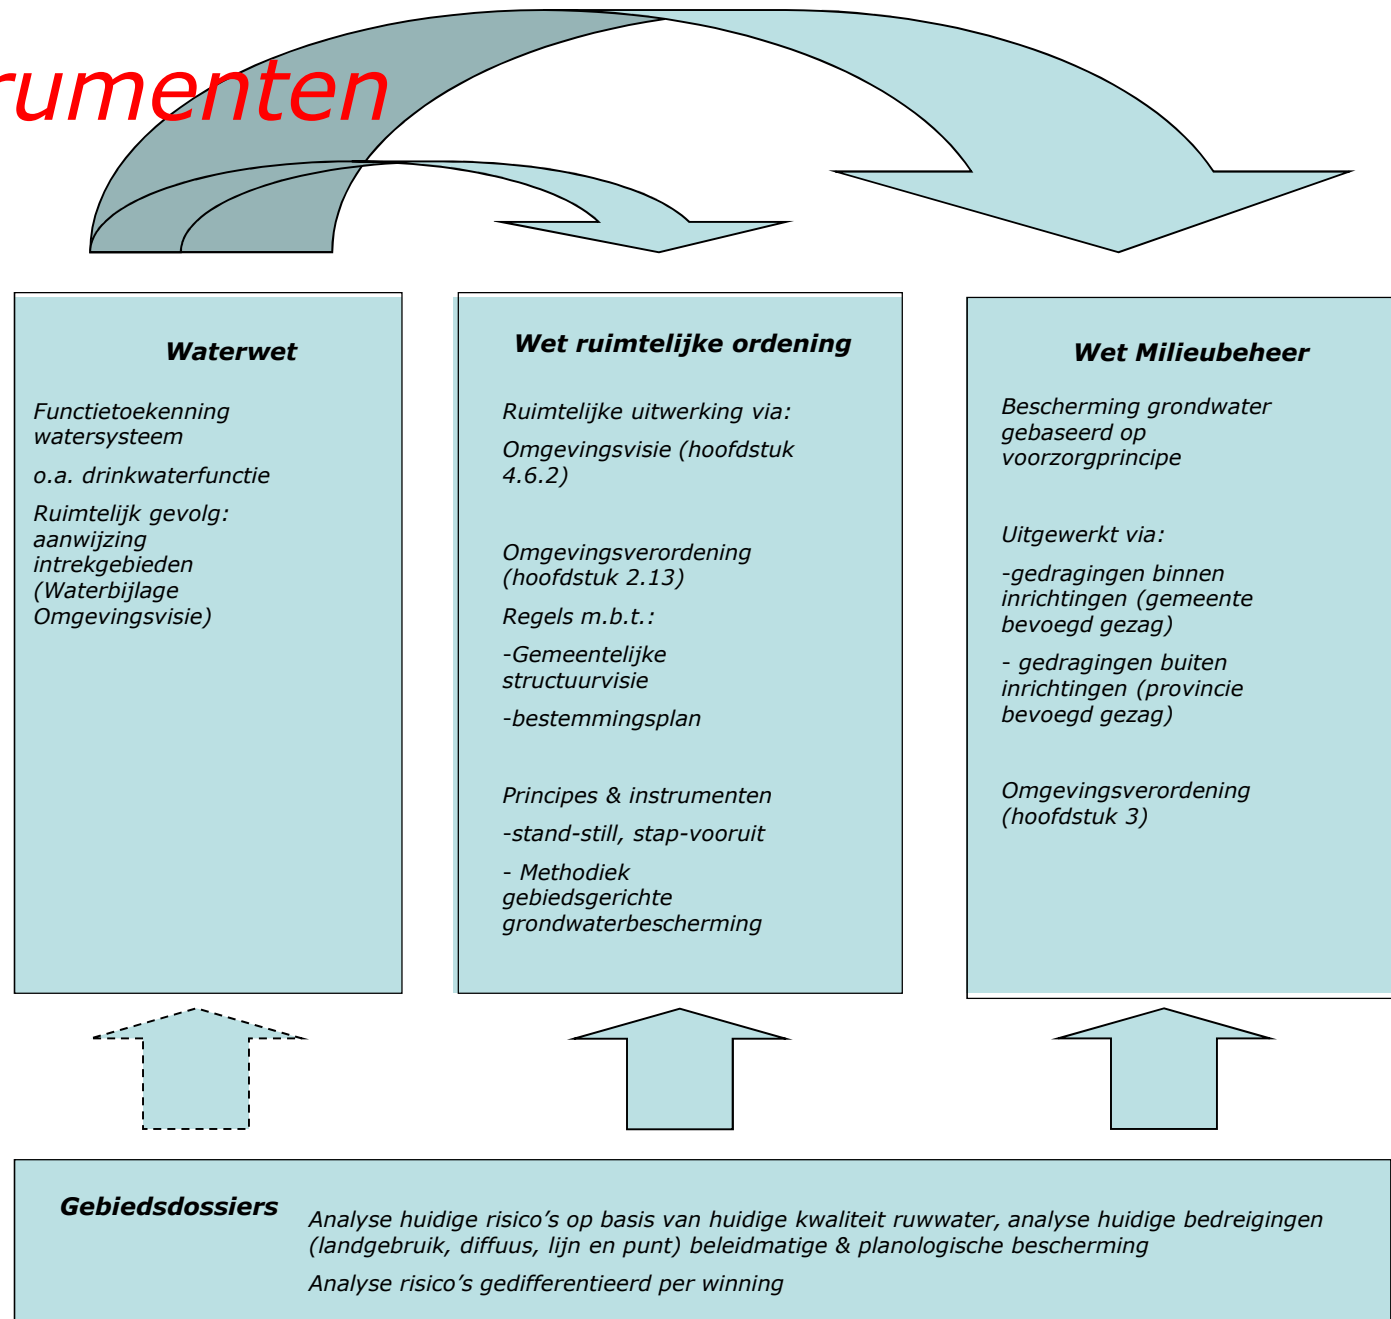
rumenten

Waterwet

Functietoekenning watersysteem

o.a. drinkwaterfunctie

Ruimtelijk gevolg: aanwijzing intrekgebieden (Waterbijlage Omgevingsvisie)

Wet ruimtelijke ordening

Ruimtelijke uitwerking via:

Omgevingsvisie (hoofdstuk 4.6.2)

Omgevingsverordening (hoofdstuk 2.13)

Regels m.b.t.:

-Gemeentelijke structuurvisie

-bestemmingsplan

Principes & instrumenten

-stand-still, stap-vooruit

- Methodiek gebiedsgerichte grondwaterbescherming

Wet Milieubeheer

Bescherming grondwater gebaseerd op voorzorgprincipe

Uitgewerkt via:

-gedragingen binnen inrichtingen (gemeente bevoegd gezag)

- gedragingen buiten inrichtingen (provincie bevoegd gezag)

Omgevingsverordening (hoofdstuk 3)

Gebiedsdossiers

Analyse huidige risico’s op basis van huidige kwaliteit ruwwater, analyse huidige bedreigingen (landgebruik, diffuus, lijn en punt) beleidmatige & planologische bescherming

Analyse risico’s gedifferentieerd per winning